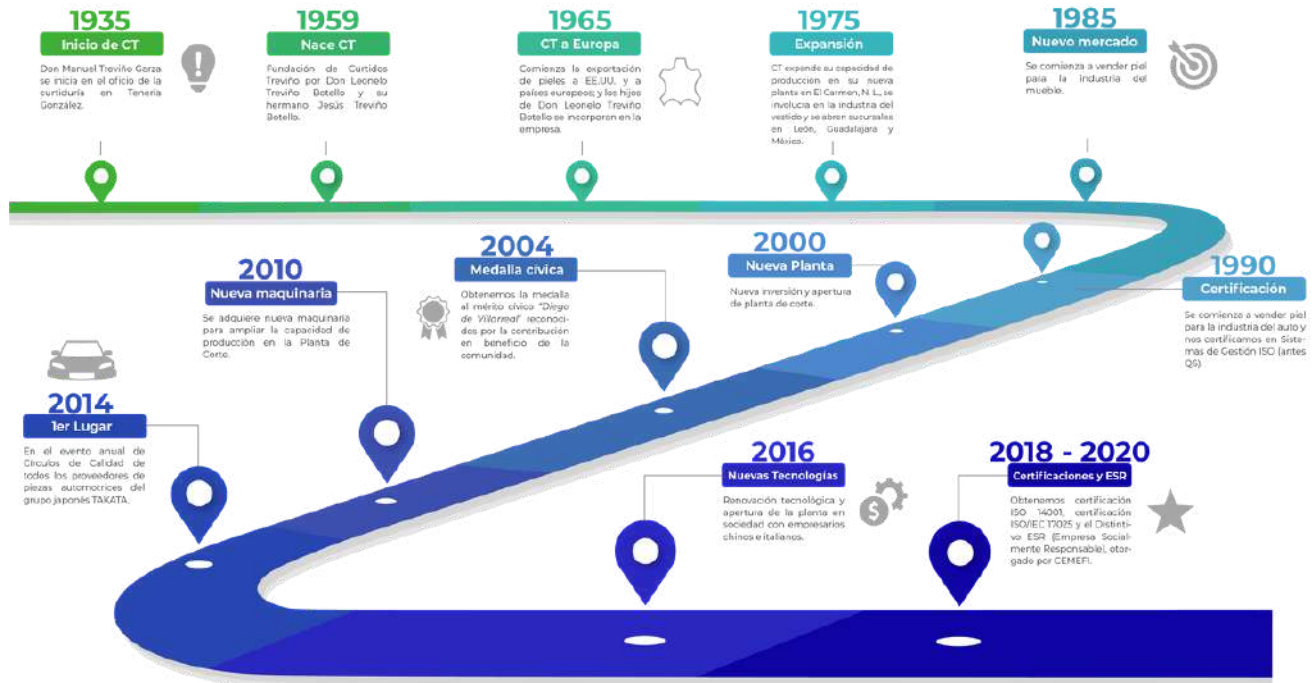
1935
Inicio de CT
Don Manuel Treviño Garza se inicia en el oficio de la curtiduría en Tenería González.

1959
Nace CT
Fundación de Curtidos Treviño por Don Leonelo Treviño Botello y su hermano Jesús Treviño Botello.

1965
CT a Europa
Comienza la exportación de pieles a EE.UU. y a países europeos; y los hijos de Don Leonelo Treviño Botello se incorporan en la empresa.

1975
Expansión
CT expande su capacidad de producción en su nueva planta en El Carmen, N. L., se involucra en la industria del vestido y se abren sucursales en León, Guadalajara y México.

1985
Nuevo mercado
Se comienza a vender piel para la industria del mueble.

2010
Nueva maquinaria
Se adquiere nueva maquinaria para ampliar la capacidad de producción en la Planta de Corte.

2004
Medalla cívica
Obtenemos la medalla al mérito cívico "Diego de Villarreal" reconocidos por la contribución en beneficio de la comunidad.

2000
Nueva Planta
Nueva inversión y apertura de planta de corte.

1990
Certificación
Se comienza a vender piel para la industria del auto y nos certificamos en Sistemas de Gestión ISO (antes QS)

2014
1er Lugar
En el evento anual de Círculos de Calidad de todos los proveedores de piezas automotrices del grupo japonés TAKATA.

2016
Nuevas Tecnologías
Renovación tecnológica y apertura de la planta en sociedad con empresarios chinos e italianos.

2018 - 2020
Certificaciones y ESR
Obtenemos certificación ISO 14001, certificación ISO/IEC 17025 y el Distintivo ESR (Empresa Socialmente Responsable), otorgado por CEMEFI.